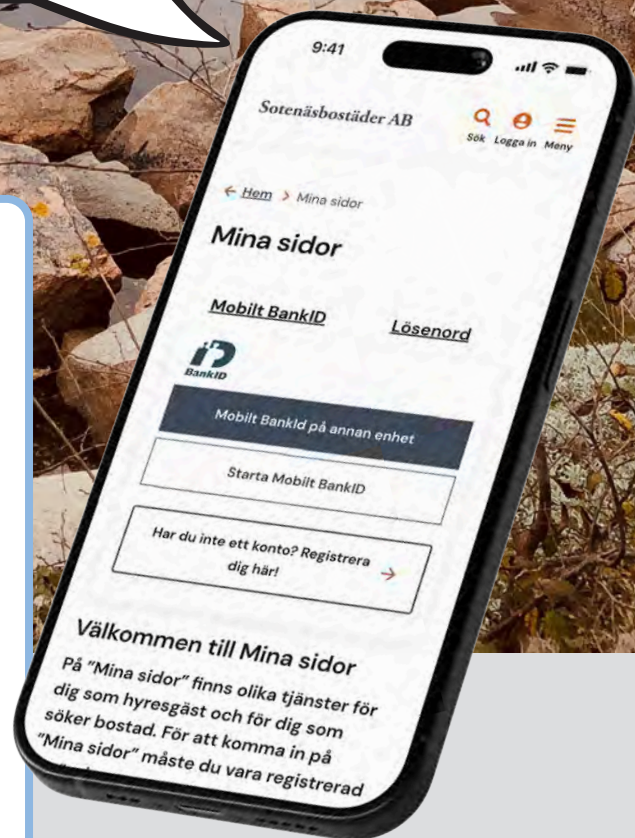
9:41

Sotenäsbostäder AB

Sök Logga in Meny

← Hem > Mina sidor

Mina sidor

Mobilt BankID

Lösenord

BankID

Mobilt BankId på annan enhet

Starta Mobilt BankID

Har du inte ett konto? Registrera dig här! →

Välkommen till Mina sidor

På "Mina sidor" finns olika tjänster för dig som hyresgäst och för dig som söker bostad. För att komma in på "Mina sidor" måste du vara registrerad